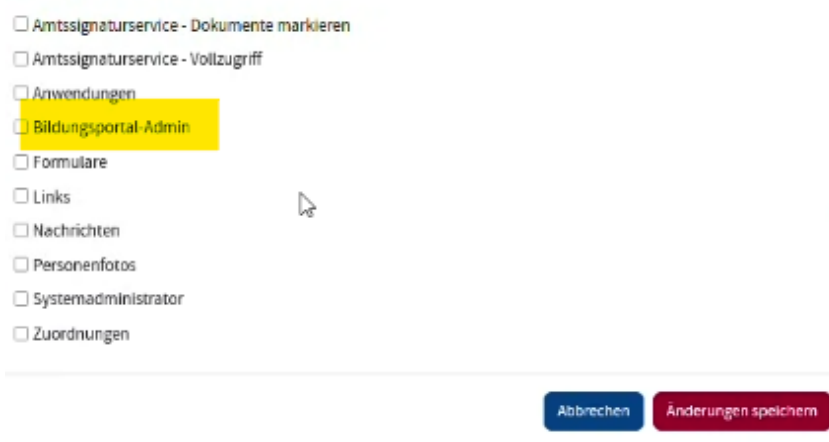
Amtssignaturservice - Dokumente markieren

Amtssignaturservice - Vollzugriff

Anwendungen

Bildungsportal-Admin

Formulare

Links

Nachrichten

Personenfotos

Systemadministrator

Zuordnungen

Abbrechen

Änderungen speichern